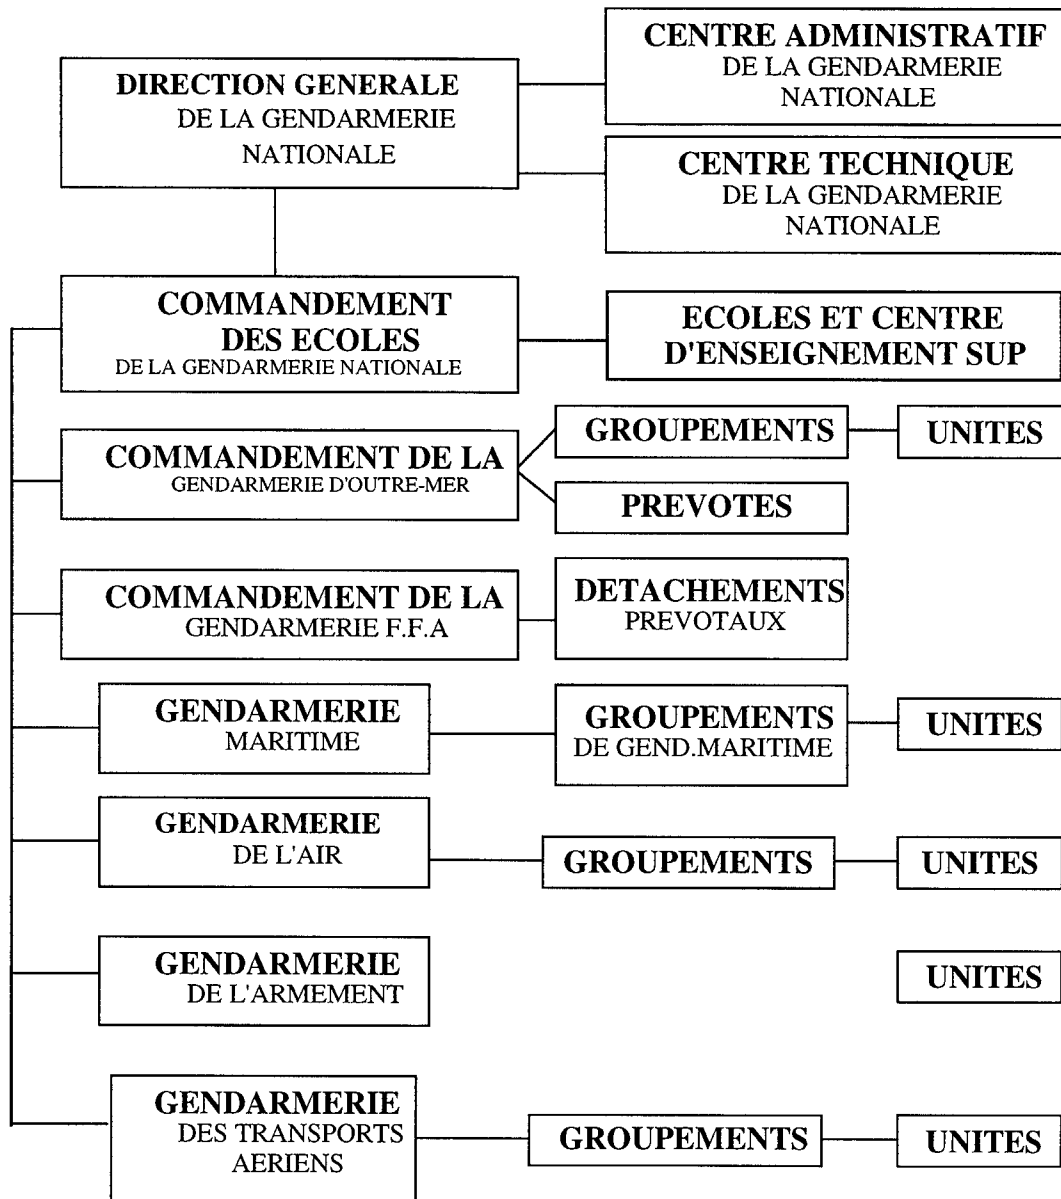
DIRECTION GENERALE DE LA GENDARMERIE NATIONALE

CENTRE ADMINISTRATIF DE LA GENDARMERIE NATIONALE

CENTRE TECHNIQUE DE LA GENDARMERIE NATIONALE

COMMANDEMENT DES ECOLES DE LA GENDARMERIE NATIONALE

ECOLES ET CENTRE D'ENSEIGNEMENT SUP

COMMANDEMENT DE LA GENDARMERIE D'OUTRE-MER

GROUPEMENTS

UNITES

PREVOTES

COMMANDEMENT DE LA GENDARMERIE F.F.A

DETACHEMENTS PREVOTAUX

GENDARMERIE MARITIME

GROUPEMENTS DE GEND.MARITIME

UNITES

GENDARMERIE DE L'AIR

GROUPEMENTS

UNITES

GENDARMERIE DE L'ARMEMENT

UNITES

GENDARMERIE DES TRANSPORTS AERIENS

GROUPEMENTS

UNITES